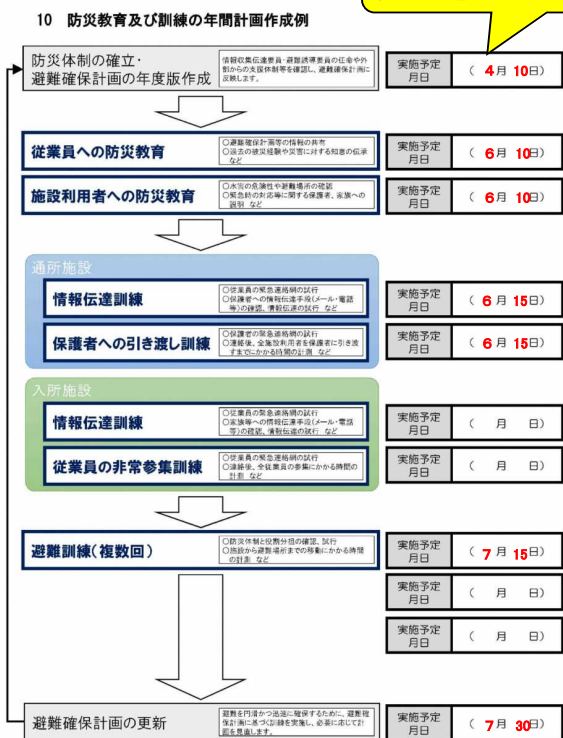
10　防災教育及び訓練の年間計画作成例

防災体制の確立・避難確保計画の年度版作成

情報収集伝達要員・避難誘導要員の任命や外部からの支援体制等を確認し、避難確保計画に反映します。

実施予定月日　（ 4月 10日）

従業員への防災教育

○避難確保計画等の情報の共有
○過去の被災経験や災害に対する知恵の伝承　など

実施予定月日　（ 6月 10日）

施設利用者への防災教育

○水害の危険性や避難場所の確認
○緊急時の対応等に関する保護者、家族への説明　など

実施予定月日　（ 6月 10日）

通所施設

情報伝達訓練

○従業員の緊急連絡網の試行
○保護者への情報伝達手段（メール・電話等）の確認、情報伝達の試行　など

実施予定月日　（ 6月 15日）

保護者への引き渡し訓練

○保護者の緊急連絡網の試行
○連絡後、全施設利用者を保護者に引き渡すまでにかかる時間の計測　など

実施予定月日　（ 6月 15日）

入所施設

情報伝達訓練

○従業員の緊急連絡網の試行
○家族等への情報伝達手段（メール・電話等）の確認、情報伝達の試行　など

実施予定月日　（　月　日）

従業員の非常参集訓練

○従業員の緊急連絡網の試行
○連絡後、全従業員の参集にかかる時間の計測　など

実施予定月日　（　月　日）

避難訓練（複数回）

○防災体制と役割分担の確認、試行
○施設から避難場所までの移動にかかる時間の計測　など

実施予定月日　（ 7月 15日）

実施予定月日　（　月　日）

実施予定月日　（　月　日）

避難確保計画の更新

避難を円滑かつ迅速に確保するために、避難確保計画に基づく訓練を実施し、必要に応じて計画を見直します。

実施予定月日　（ 7月 30日）